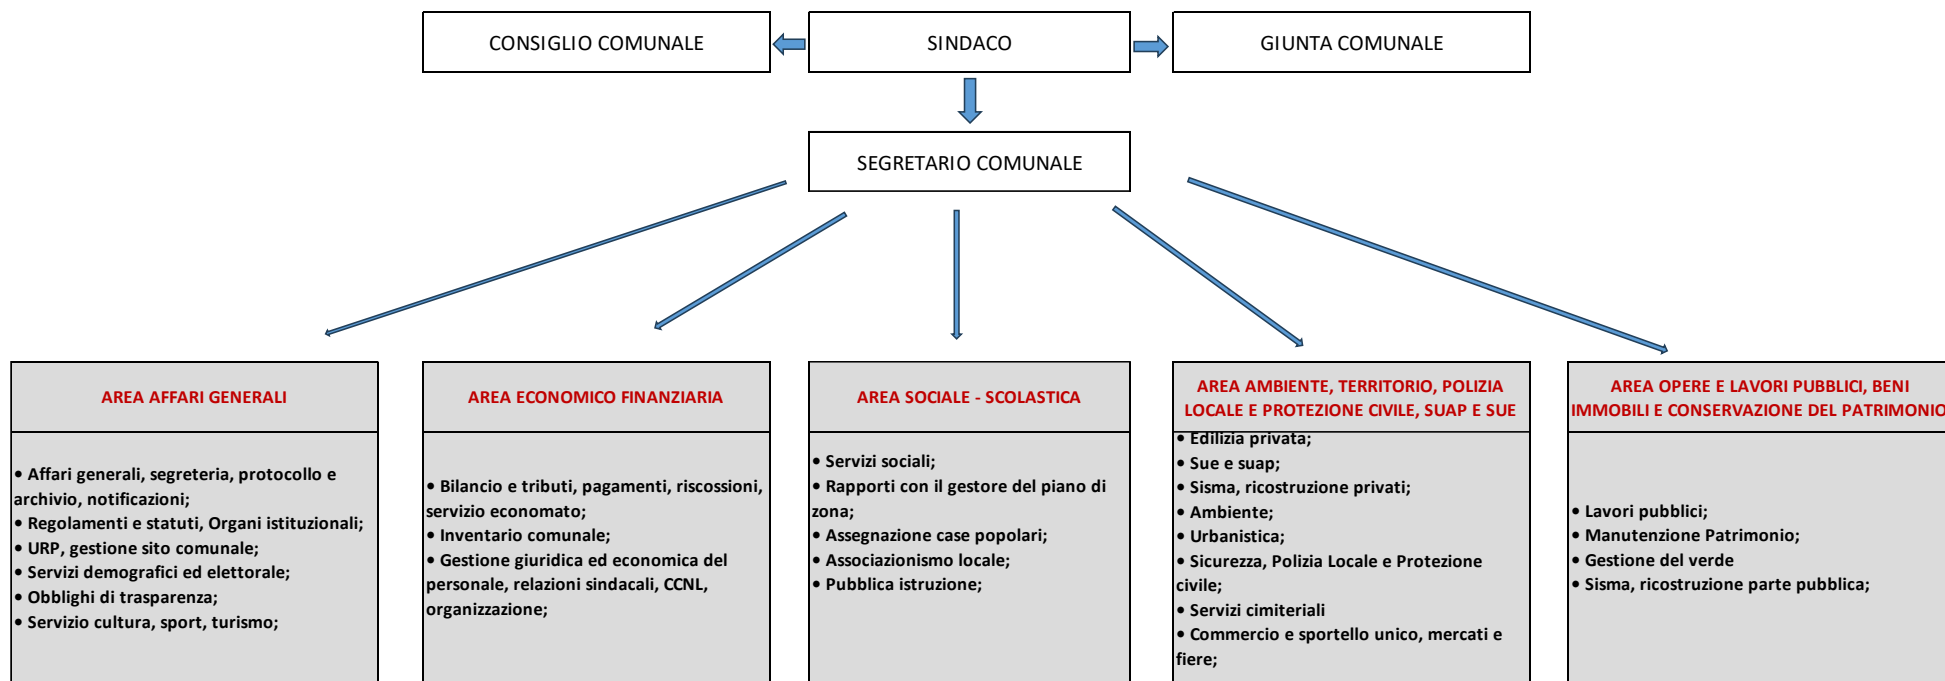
CONSIGLIO COMUNALE

SINDACO

GIUNTA COMUNALE

SEGRETARIO COMUNALE

AREA AFFARI GENERALI

• Affari generali, segreteria, protocollo e archivio, notificazioni;
• Regolamenti e statuti, Organi istituzionali;
• URP, gestione sito comunale;
• Servizi demografici ed elettorale;
• Obblighi di trasparenza;
• Servizio cultura, sport, turismo;

AREA ECONOMICO FINANZIARIA

• Bilancio e tributi, pagamenti, riscossioni, servizio economato;
• Inventario comunale;
• Gestione giuridica ed economica del personale, relazioni sindacali, CCNL, organizzazione;

AREA SOCIALE - SCOLASTICA

• Servizi sociali;
• Rapporti con il gestore del piano di zona;
• Assegnazione case popolari;
• Associazionismo locale;
• Pubblica istruzione;

AREA AMBIENTE, TERRITORIO, POLIZIA LOCALE E PROTEZIONE CIVILE, SUAP E SUE

• Edilizia privata;
• Sue e suap;
• Sisma, ricostruzione privati;
• Ambiente;
• Urbanistica;
• Sicurezza, Polizia Locale e Protezione civile;
• Servizi cimiteriali
• Commercio e sportello unico, mercati e fiere;

AREA OPERE E LAVORI PUBBLICI, BENI IMMOBILI E CONSERVAZIONE DEL PATRIMONIO

• Lavori pubblici;
• Manutenzione Patrimonio;
• Gestione del verde
• Sisma, ricostruzione parte pubblica;